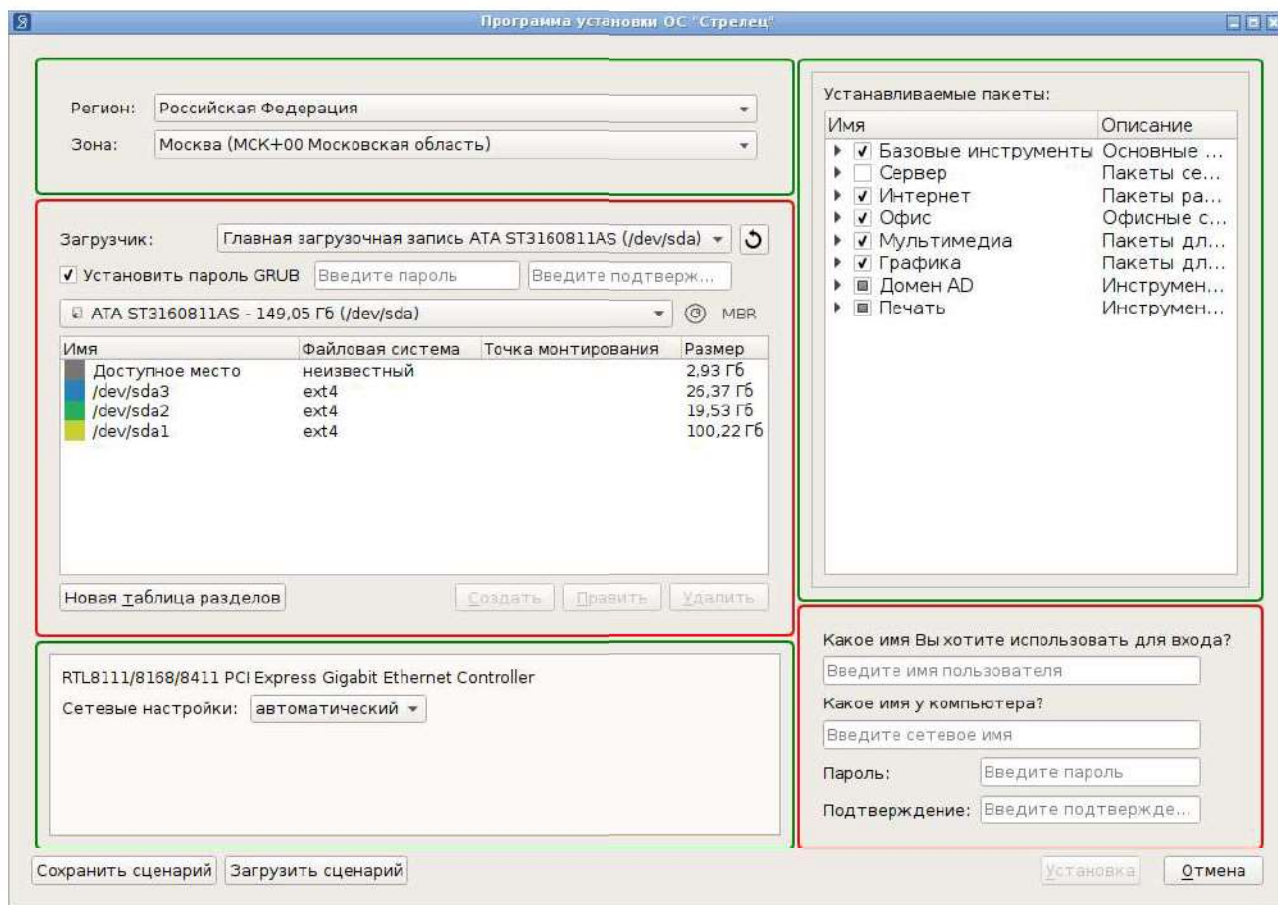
Программа установки ОС "Стрелец"

Регион: Российская Федерация

Зона: Москва (МСК+00 Московская область)

Загрузчик: Главная загрузочная запись ATA ST3160811AS (/dev/sda)

✓ Установить пароль GRUB  Введите пароль  Введите подтверж...

ATA ST3160811AS - 149,05 Гб (/dev/sda)  MBR

| Имя | Файловая система | Точка монтирования | Размер |
|---|---|---|---|
| Доступное место | неизвестный | | 2,93 Гб |
| /dev/sda3 | ext4 | | 26,37 Гб |
| /dev/sda2 | ext4 | | 19,53 Гб |
| /dev/sda1 | ext4 | | 100,22 Гб |

Новая таблица разделов  Создать  Править  Удалить

RTL8111/8168/8411 PCI Express Gigabit Ethernet Controller

Сетевые настройки: автоматический

Устанавливаемые пакеты:

| Имя | Описание |
|---|---|
| ✓ Базовые инструменты | Основные ... |
| Сервер | Пакеты се... |
| ✓ Интернет | Пакеты ра... |
| ✓ Офис | Офисные с... |
| ✓ Мультимедиа | Пакеты дл... |
| ✓ Графика | Пакеты дл... |
| Домен AD | Инструмен... |
| Печать | Инструмен... |

Какое имя Вы хотите использовать для входа?

Введите имя пользователя

Какое имя у компьютера?

Введите сетевое имя

Пароль: Введите пароль

Подтверждение: Введите подтвержде...

Сохранить сценарий  Загрузить сценарий  Установка  Отмена